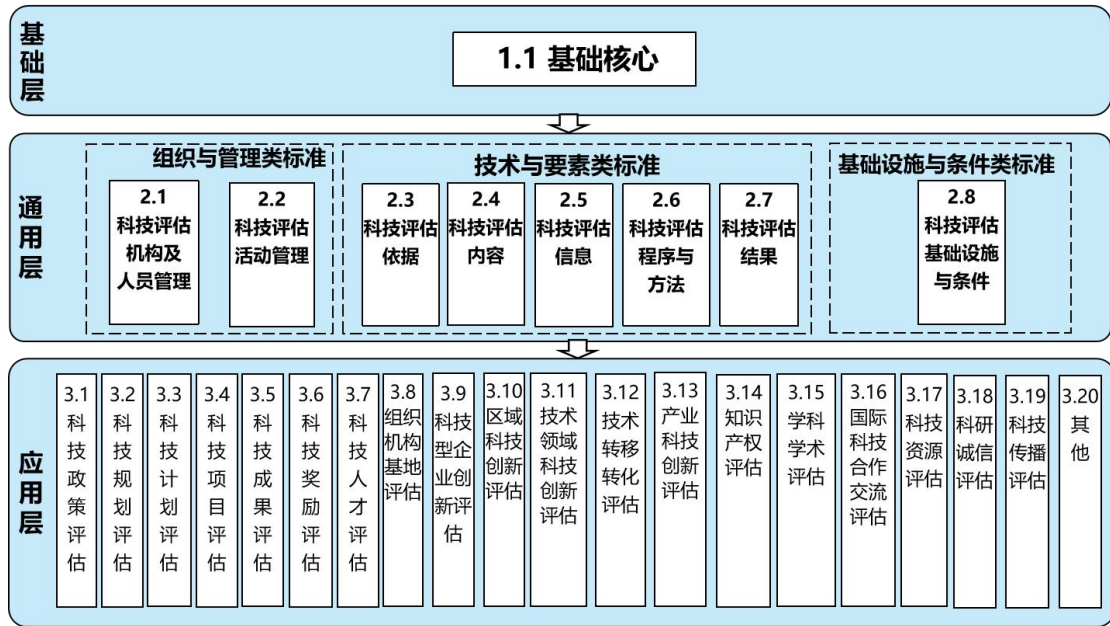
基础层

1.1 基础核心

通用层

组织与管理类标准

2.1 科技评估机构及人员管理

2.2 科技评估活动管理

技术与要素类标准

2.3 科技评估依据

2.4 科技评估内容

2.5 科技评估信息

2.6 科技评估程序与方法

2.7 科技评估结果

基础设施与条件类标准

2.8 科技评估基础设施与条件

应用层

3.1 科技政策评估

3.2 科技规划评估

3.3 科技计划评估

3.4 科技项目评估

3.5 科技成果评估

3.6 科技奖励评估

3.7 科技人才评估

3.8 组织机构基地评估

3.9 科技型企业创新评估

3.10 区域科技创新评估

3.11 技术领域科技创新评估

3.12 技术转移转化评估

3.13 产业科技创新评估

3.14 知识产权评估

3.15 学科学术评估

3.16 国际科技合作交流评估

3.17 科技资源评估

3.18 科研诚信评估

3.19 科技传播评估

3.20 其他